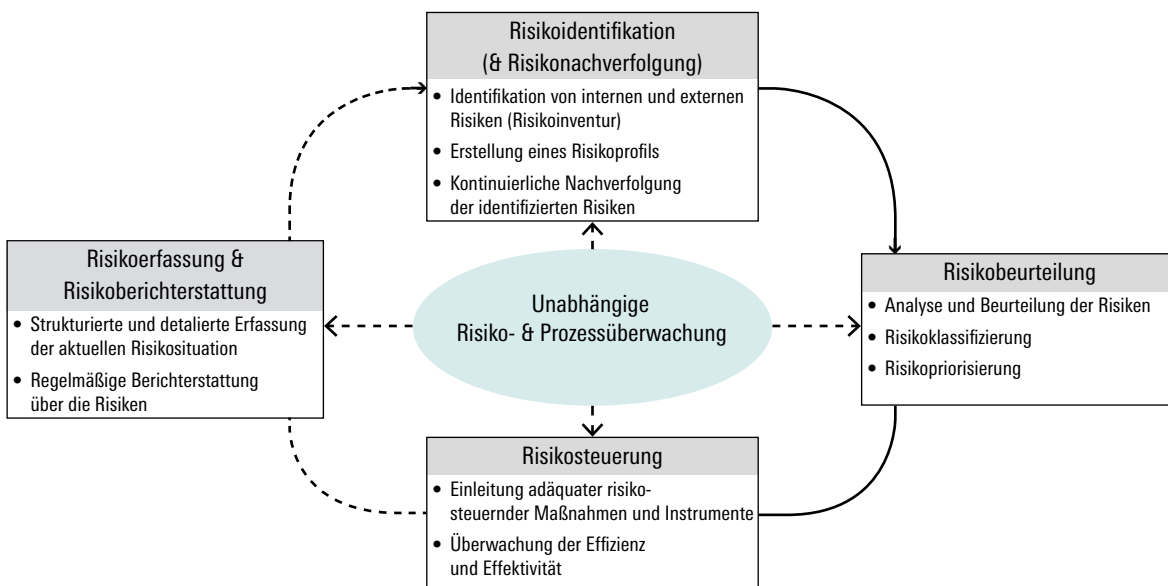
Risikoidentifikation
(& Risikonachverfolgung)

• Identifikation von internen und externen Risiken (Risikoinventur)
• Erstellung eines Risikoprofils
• Kontinuierliche Nachverfolgung der identifizierten Risiken

Risikoerfassung &
Risikoberichterstattung

• Strukturierte und detalierte Erfassung der aktuellen Risikosituation
• Regelmäßige Berichterstattung über die Risiken

Unabhängige
Risiko- & Prozessüberwachung

Risikobeurteilung

• Analyse und Beurteilung der Risiken
• Risikoklassifizierung
• Risikopriorisierung

Risikosteuerung

• Einleitung adäquater risikosteuernder Maßnahmen und Instrumente
• Überwachung der Effizienz und Effektivität